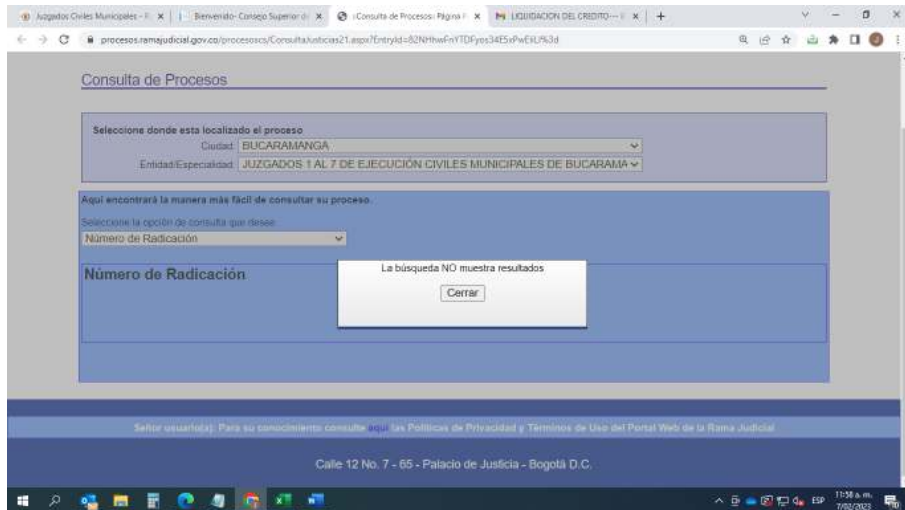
Juzgados Civiles Municipales - F × | Bienvenido- Consejo Superior d × | :Consulta de Procesos: Página P × | LIQUIDACION DEL CREDITO - × | +

procesos.ramajudicial.gov.co/procesoscs/ConsultaJusticias21.aspx?EntryId=82NHhwFnYTDFyos34E5xPwEkLf%3d

Consulta de Procesos

Seleccione donde esta localizado el proceso
Ciudad: BUCARAMANGA
Entidad/Especialidad: JUZGADOS 1 AL 7 DE EJECUCIÓN CIVILES MUNICIPALES DE BUCARAMA

Aquí encontrará la manera más fácil de consultar su proceso.
Seleccione la opción de consulta que desee:
Número de Radicación

Número de Radicación

La búsqueda NO muestra resultados
Cerrar

Señor usuario(a): Para su conocimiento consulte aquí las Políticas de Privacidad y Términos de Uso del Portal Web de la Rama Judicial

Calle 12 No. 7 - 65 - Palacio de Justicia - Bogotá D.C.

ESP 11:58 a. m. 7/02/2023